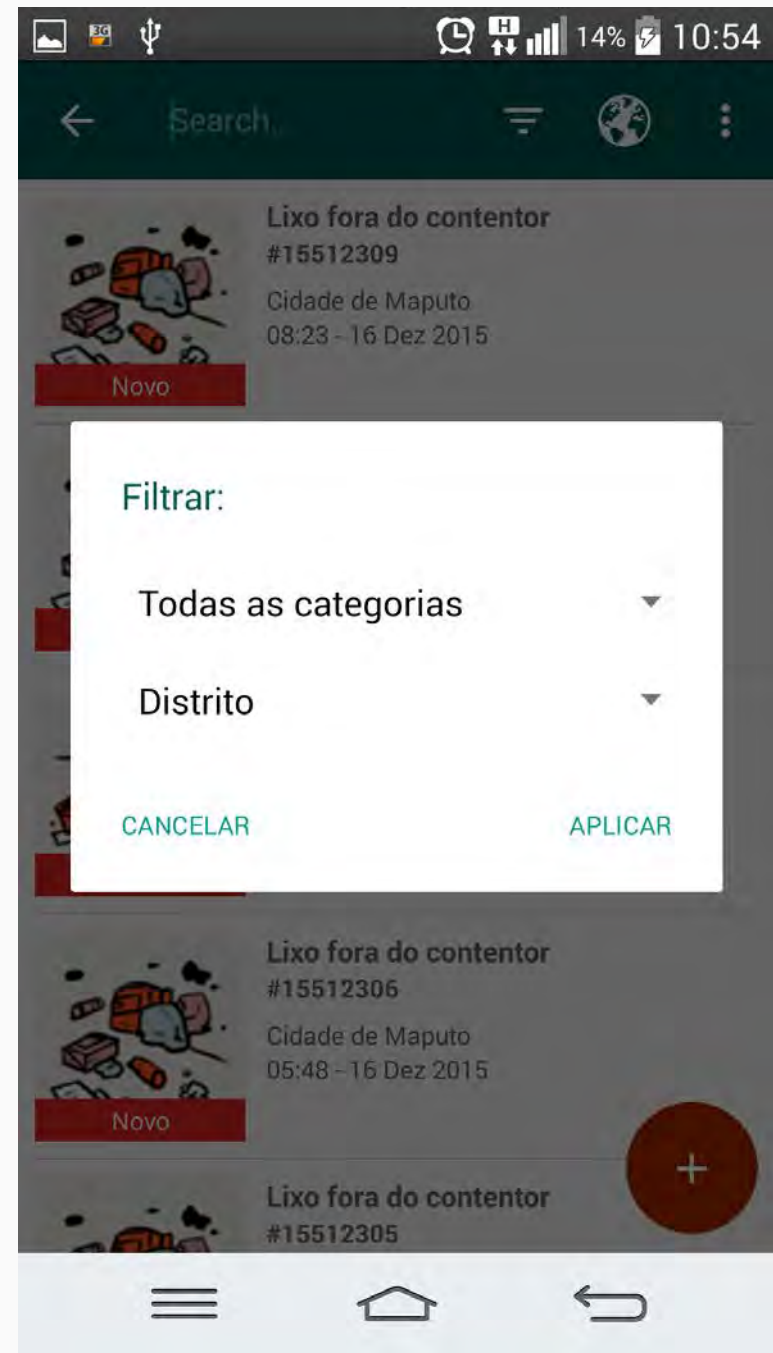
3G H 14% 10:54

Search...

Lixo fora do contentor
#15512309
Cidade de Maputo
08:23 - 16 Dez 2015
Novo

Filtrar:

Todas as categorias

Distrito

CANCELAR APLICAR

Lixo fora do contentor
#15512306
Cidade de Maputo
05:48 - 16 Dez 2015
Novo

+

Lixo fora do contentor
#15512305